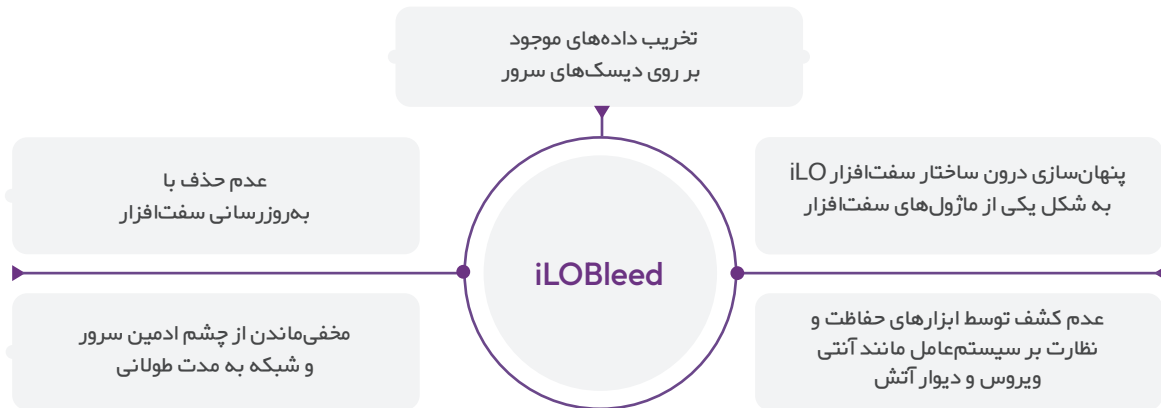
تخریب داده‌های موجود بر روی دیسک‌های سرور

پنهان‌سازی درون ساختار سفت‌افزار iLO به شکل یکی از ماژول‌های سفت‌افزار

عدم حذف با به‌روزرسانی سفت‌افزار

iLOBleed

عدم کشف توسط ابزارهای حفاظت و نظارت بر سیستم‌عامل مانند آنتی ویروس و دیوار آتش

مخفی‌ماندن از چشم ادمین سرور و شبکه به مدت طولانی